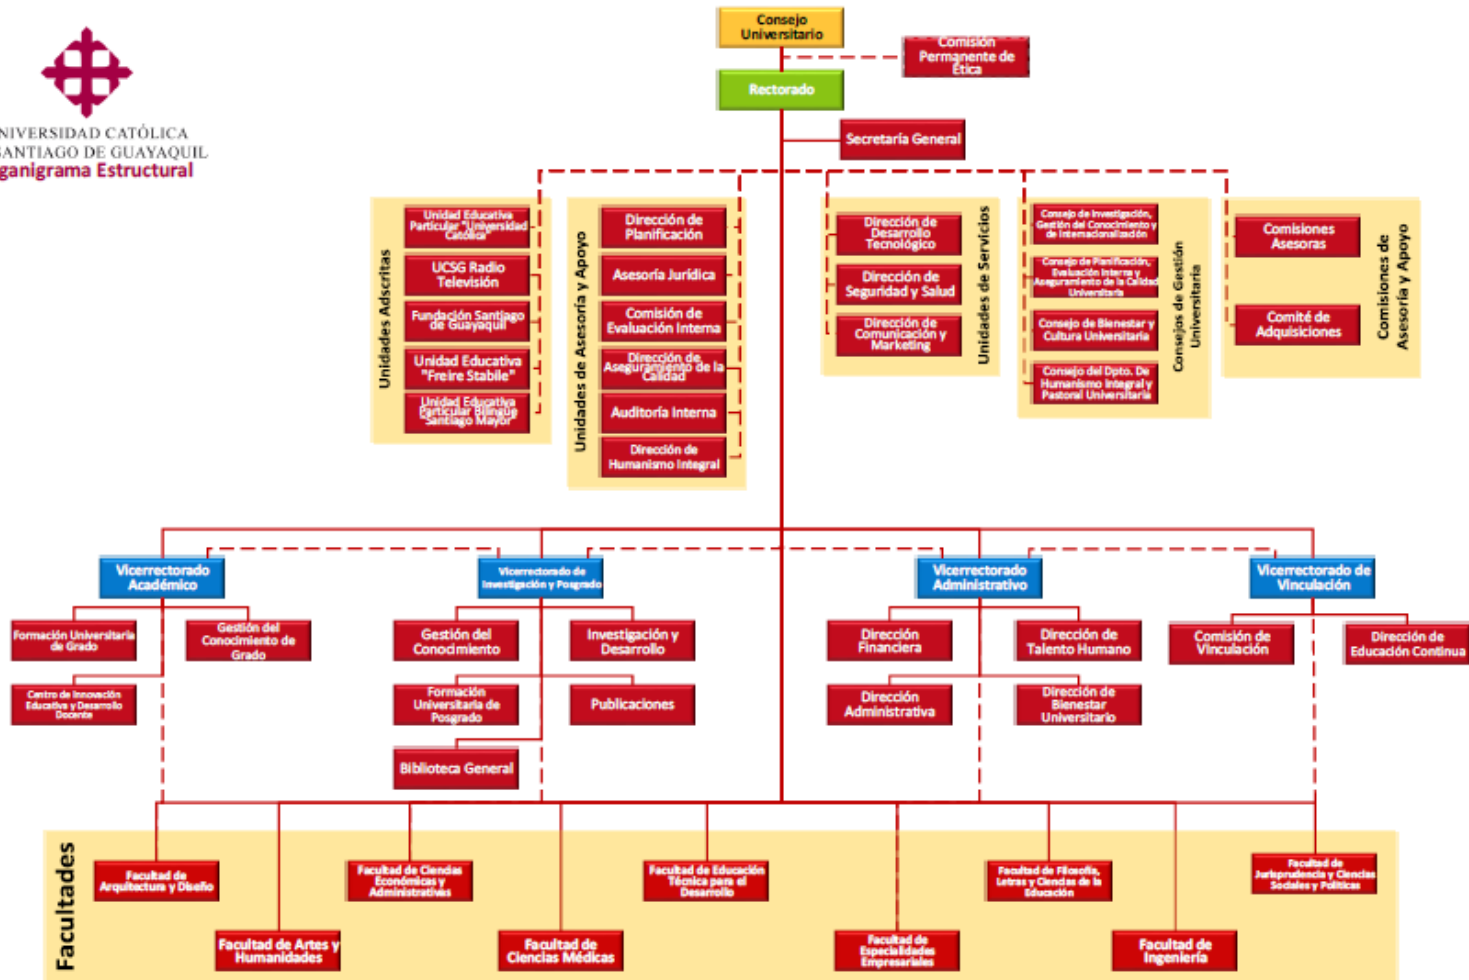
NIVERSIDAD CATÓLICA
ANTIAGO DE GUAYAQUIL
ganigrama Estructural

Consejo Universitario

Comisión Permanente de Ética

Rectorado

Secretaría General

Unidades Adscritas

Unidad Educativa Particular "Universidad Católica"

UCSG Radio Televisión

Fundación Santiago de Guayaquil

Unidad Educativa "Freire Stabile"

Unidad Educativa Particular Bilingüe Santiago Mayor

Unidades de Asesoría y Apoyo

Dirección de Planificación

Asesoría Jurídica

Comisión de Evaluación Interna

Dirección de Aseguramiento de la Calidad

Auditoría Interna

Dirección de Humanismo Integral

Dirección de Desarrollo Tecnológico

Dirección de Seguridad y Salud

Dirección de Comunicación y Marketing

Unidades de Servicios

Consejo de Investigación, Gestión del Conocimiento y de Internacionalización

Consejo de Planificación, Evaluación Interna y Aseguramiento de la Calidad Universitaria

Consejo de Bienestar y Cultura Universitaria

Consejo del Dpto. De Humanismo Integral y Pastoral Universitaria

Consejos de Gestión Universitaria

Comisiones Asesoras

Comité de Adquisiciones

Comisiones de Asesoría y Apoyo

Vicerrectorado Académico

Formación Universitaria de Grado

Gestión del Conocimiento de Grado

Centro de Innovación Educativa y Desarrollo Docente

Vicerrectorado de Investigación y Posgrado

Gestión del Conocimiento

Investigación y Desarrollo

Formación Universitaria de Posgrado

Publicaciones

Biblioteca General

Vicerrectorado Administrativo

Dirección Financiera

Dirección de Talento Humano

Dirección Administrativa

Dirección de Bienestar Universitario

Vicerrectorado de Vinculación

Comisión de Vinculación

Dirección de Educación Continua

Facultades

Facultad de Arquitectura y Diseño

Facultad de Artes y Humanidades

Facultad de Ciencias Económicas y Administrativas

Facultad de Ciencias Médicas

Facultad de Educación Técnica para el Desarrollo

Facultad de Especialidades Empresariales

Facultad de Filosofía, Letras y Ciencias de la Educación

Facultad de Ingeniería

Facultad de Jurisprudencia y Ciencias Sociales y Políticas